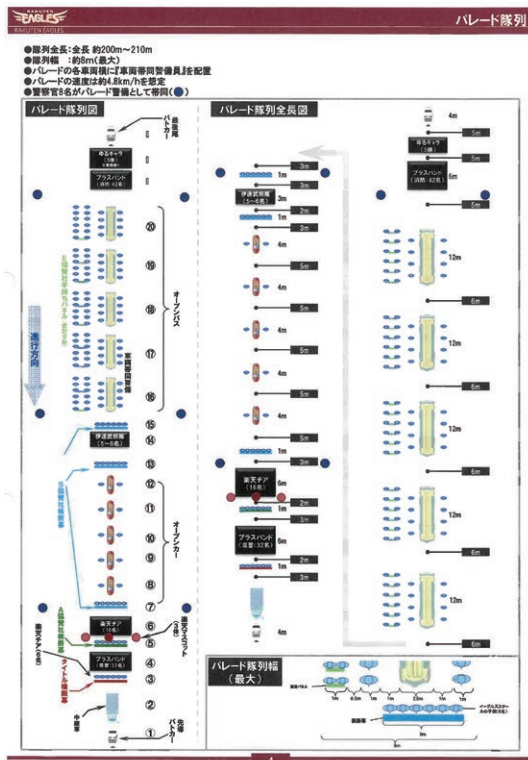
RAKUTEN EAGLES

パレード隊列

●隊列全長：全長 約200m～210m
●隊列幅 ：約8m（最大）
●パレードの各車両横に『車両帯同警備員』を配置
●パレードの速度は約4.8km/hを想定
●警察官8名がパレード警備として帯同（●）

パレード隊列図

最後尾 パトカー

ゆるキャラ

ブラスバンド

⑳
⑲
⑱
⑰
⑯

オープンバス

進行方向

⑮
⑭
⑬
⑫
⑪
⑩
⑨
⑧
⑦
⑥
⑤
④
③
②
①

伴走要員

オープンカー

楽天チア

楽天マスコット

ブラスバンド

中継車

先導 パトカー

パレード隊列全長図

3m
1m
3m
伴走要員
2m
3m
4m
5m
4m
5m
4m
5m
4m
5m
4m
5m
3m
楽天チア
6m
2m
3m
ブラスバンド
6m
2m
4m

4m
5m
ゆるキャラ
5m
ブラスバンド
6m
5m
12m
6m
12m
6m
12m
6m
12m
6m
12m
6m

パレード隊列幅（最大）

1m
0.5m
1m
2.5m
1m
0.5m
1m
8m

4